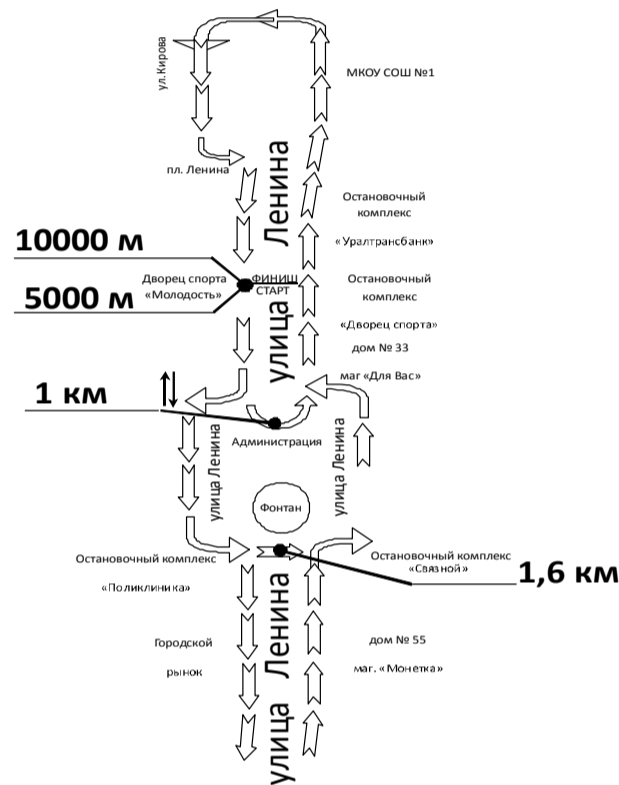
ул. Кирова

МКОУ СОШ №1

пл. Ленина

улица Ленина

Остановочный комплекс

«Уралтрансбанк»

10000 м

Дворец спорта «Молодость»

ФИНИШ

СТАРТ

5000 м

Остановочный комплекс

«Дворец спорта»

дом № 33

маг «Для Вас»

1 км

Администрация

улица Ленина

улица Ленина

Фонтан

Остановочный комплекс

«Поликлиника»

Остановочный комплекс «Связной»

1,6 км

Городской

рынок

улица Ленина

дом № 55

маг. «Монетка»